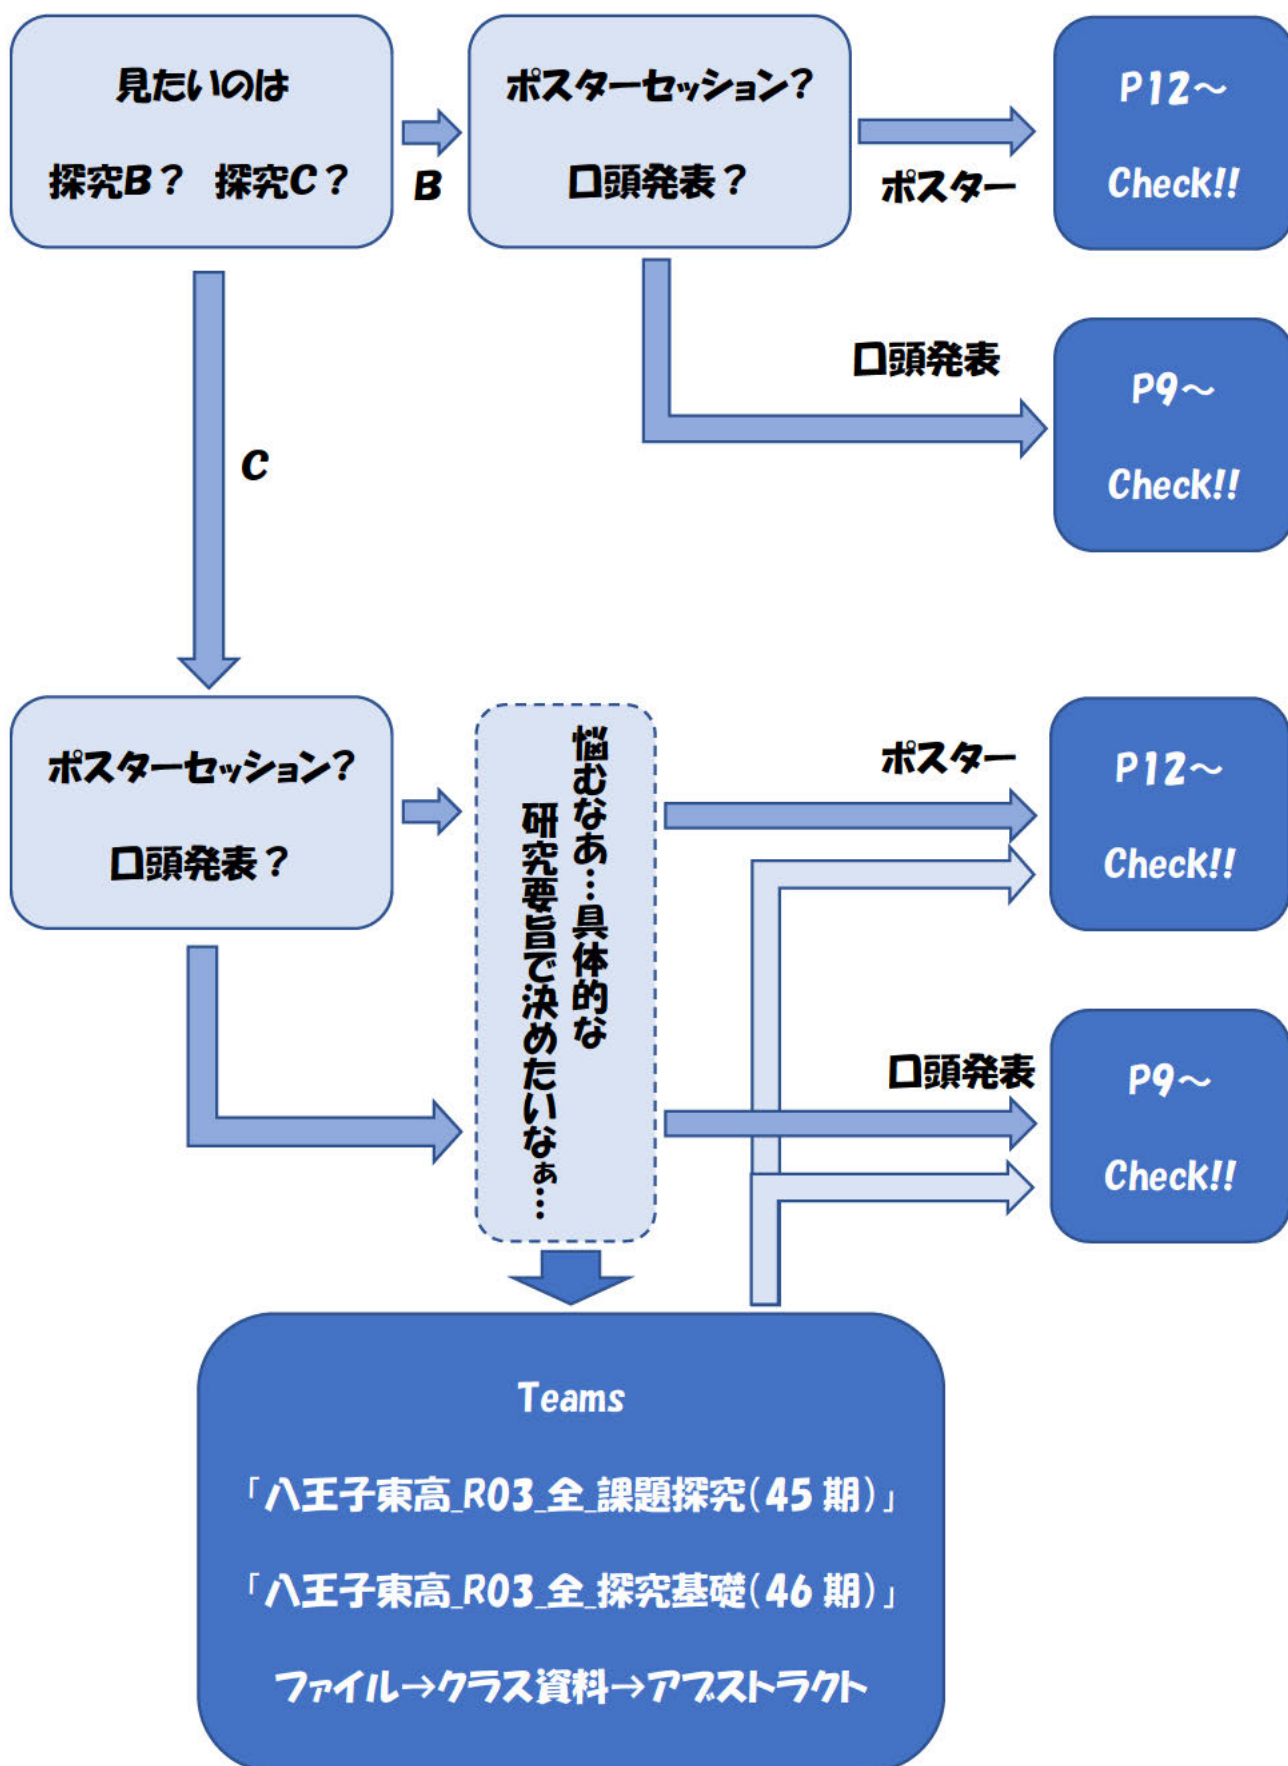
見たいのは

探究B？　探究C？

B

ポスターセッション？

口頭発表？

ポスター

P12～

Check!!

口頭発表

P9～

Check!!

C

ポスターセッション？

口頭発表？

悩むなあ…具体的な研究要旨で決めたいなぁ…

ポスター

P12～

Check!!

口頭発表

P9～

Check!!

Teams

「八王子東高_R03_全_課題探究(45期)」

「八王子東高_R03_全_探究基礎(46期)」

ファイル→クラス資料→アブストラクト